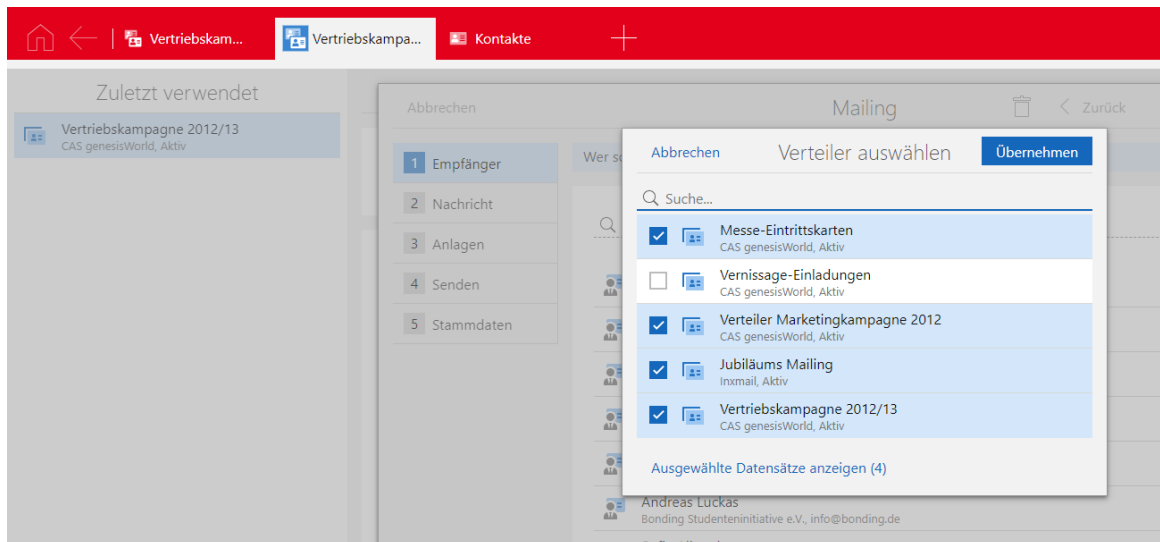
Vertriebskam...
Vertriebskampa...
Kontakte

Zuletzt verwendet

Vertriebskampagne 2012/13
CAS genesisWorld, Aktiv

Abbrechen
Mailing
Zurück

1 Empfänger
2 Nachricht
3 Anlagen
4 Senden
5 Stammdaten

Wer so

Abbrechen
Verteiler auswählen
Übernehmen

Suche...

Messe-Eintrittskarten
CAS genesisWorld, Aktiv

Vernissage-Einladungen
CAS genesisWorld, Aktiv

Verteiler Marketingkampagne 2012
CAS genesisWorld, Aktiv

Jubiläums Mailing
Inxmail, Aktiv

Vertriebskampagne 2012/13
CAS genesisWorld, Aktiv

Ausgewählte Datensätze anzeigen (4)

Andreas Luckas
Bonding Studenteninitiative e.V., info@bonding.de